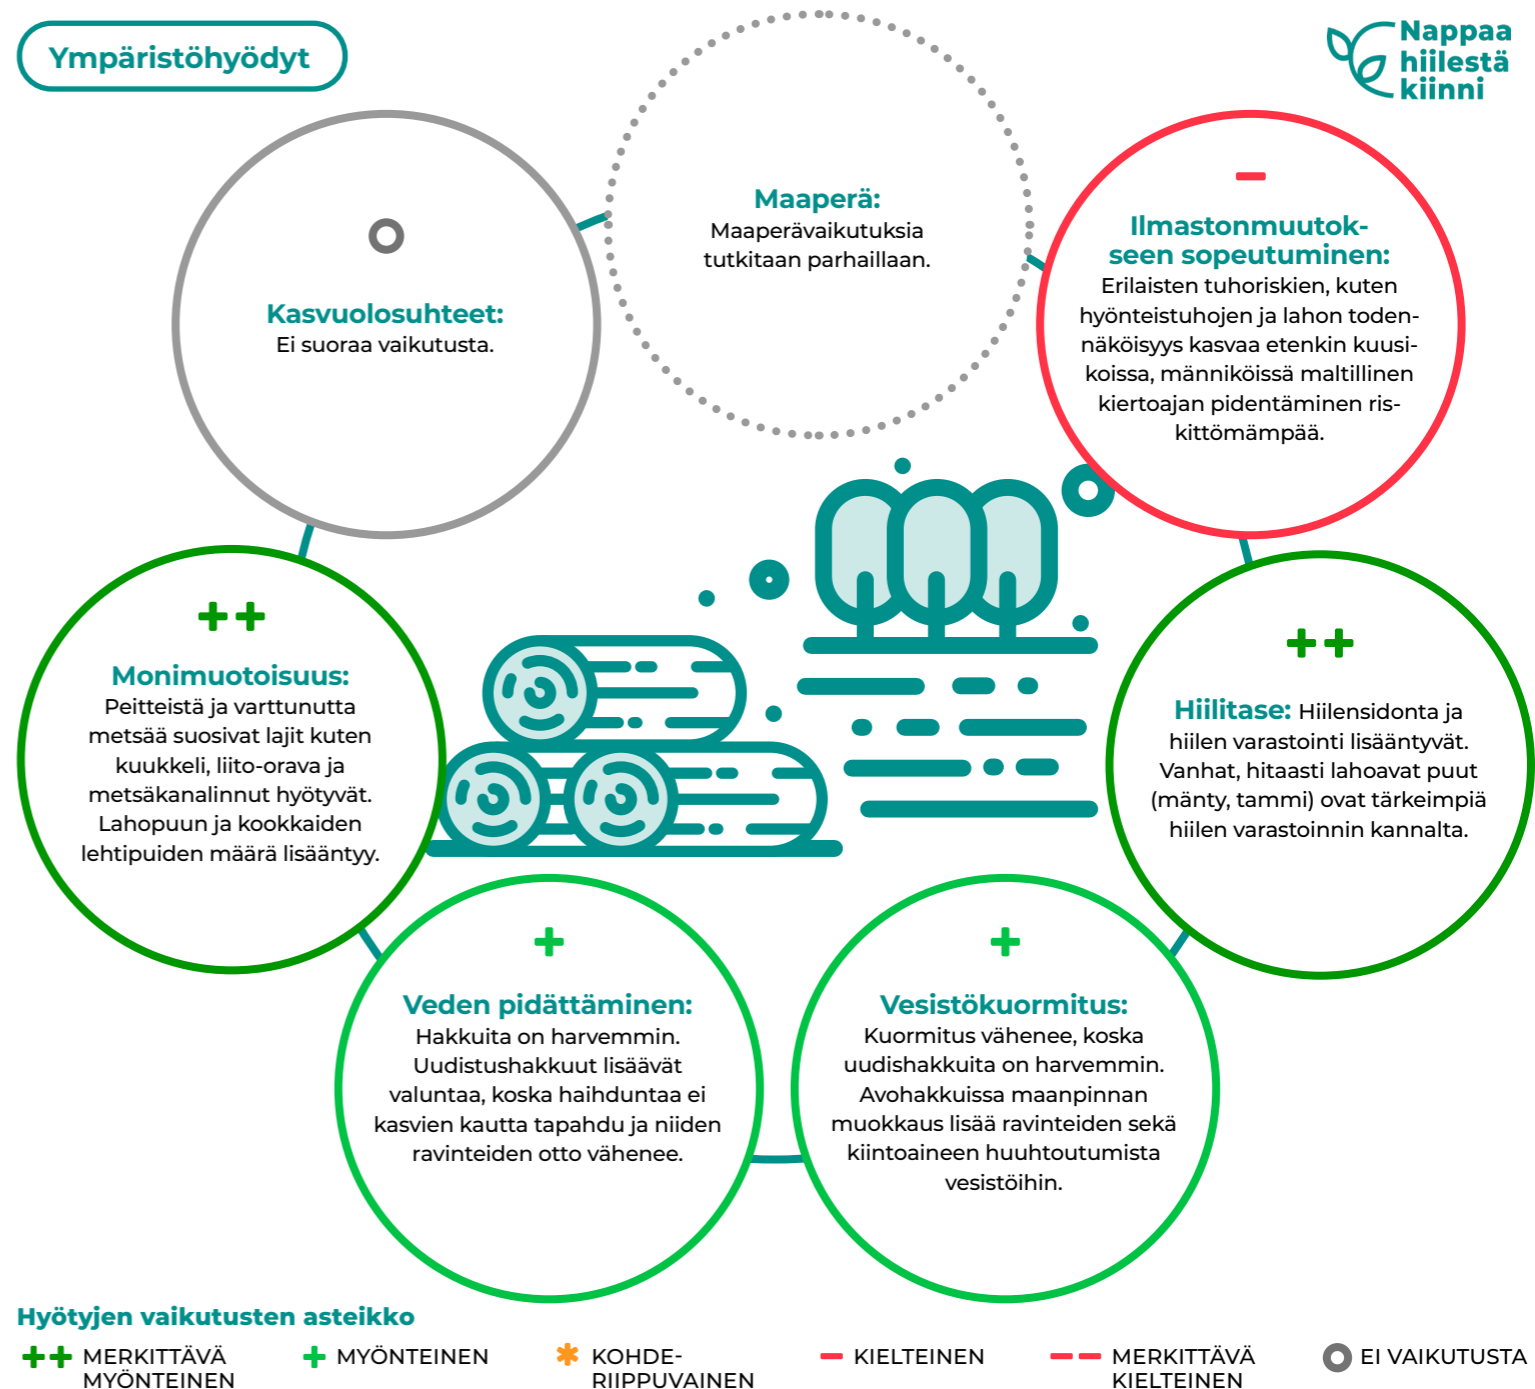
Ympäristöhyödyt

Nappaa hiilestä kiinni

Maaperä:
Maaperävaikutuksia tutkitaan parhaillaan.

Kasvuolosuhteet:
Ei suoraa vaikutusta.

–
Ilmastonmuutokseen sopeutuminen:
Erilaisten tuhoriskien, kuten hyönteistuhojen ja lahon todennäköisyys kasvaa etenkin kuusikoissa, männiköissä maltillinen kiertoajan pidentäminen riskittömämpää.

++
Monimuotoisuus:
Peitteistä ja varttunutta metsää suosivat lajit kuten kuukkeli, liito-orava ja metsäkanalinnut hyötyvät. Lahopuun ja kookkaiden lehtipuiden määrä lisääntyy.

++
Hiilitase: Hiilensidonta ja hiilen varastointi lisääntyvät. Vanhat, hitaasti lahoavat puut (mänty, tammi) ovat tärkeimpiä hiilen varastoinnin kannalta.

+
Veden pidättäminen:
Hakkuita on harvemmin. Uudistushakkuut lisäävät valuntaa, koska haihduntaa ei kasvien kautta tapahdu ja niiden ravinteiden otto vähenee.

+
Vesistökuormitus:
Kuormitus vähenee, koska uudishakkuita on harvemmin. Avohakkuissa maanpinnan muokkaus lisää ravinteiden sekä kiintoaineen huuhtoutumista vesistöihin.

Hyötyjen vaikutusten asteikko
++ MERKITTÄVÄ MYÖNTEINEN
+ MYÖNTEINEN
* KOHDERIIPPUVAINEN
– KIELTEINEN
– – MERKITTÄVÄ KIELTEINEN
EI VAIKUTUSTA